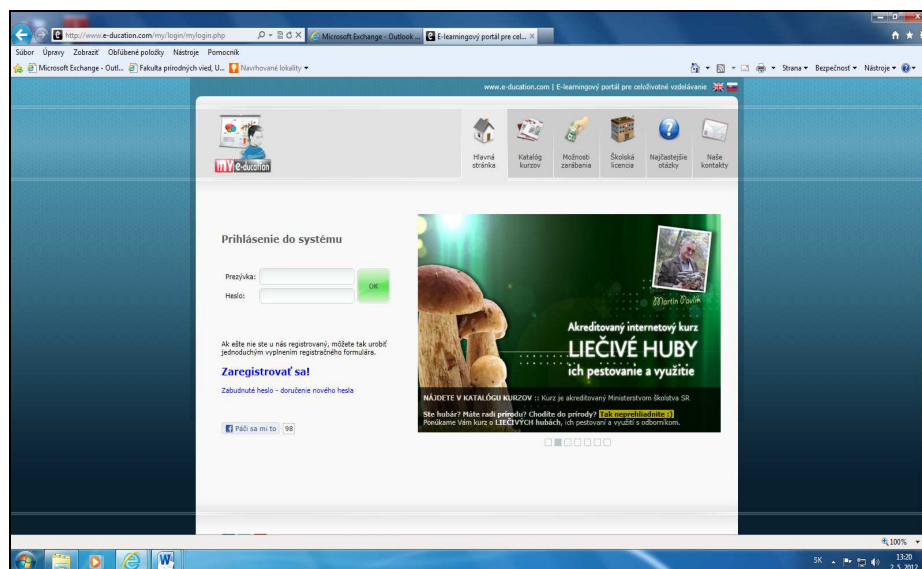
http://www.e-ducation.com/my/login/mylogin.php

Microsoft Exchange - Outlook ...

E-learningový portál pre cel...

Súbor Úpravy Zobraziť Obľúbené položky Nástroje Pomocník

Microsoft Exchange - Outl... Fakulta prírodných vied, U... Navrhované lokality

Strana Bezpečnosť Nástroje

www.e-ducation.com | E-learningový portál pre celoživotné vzdelávanie

my e-ducation

Hlavná stránka

Katalóg kurzov

Možnosti zarábania

Školská licencia

Najčastejšie otázky

Naše kontakty

Prihlásenie do systému

Prezývka:

Heslo:

OK

Ak ešte nie ste u nás registrovaný, môžete tak urobiť jednoduchým vyplnením registračného formulára.

Zaregistrovať sa!

Zabudnuté heslo - doručenie nového hesla

Páči sa mi to 98

Martin Pavlík

Akreditovaný internetový kurz

LIEČIVÉ HUBY

ich pestovanie a využitie

NÁJDETE V KATALÓGU KURZOV :: Kurz je akreditovaný Ministerstvom školstva SR.

Ste hubár? Máte radi prírodu? Chodíte do prírody? Tak neprehliadnite :)

Ponúkame Vám kurz o LIEČIVÝCH hubách, ich pestovaní a využití s odborníkom.

100%

SK

13:20

2. 5. 2012